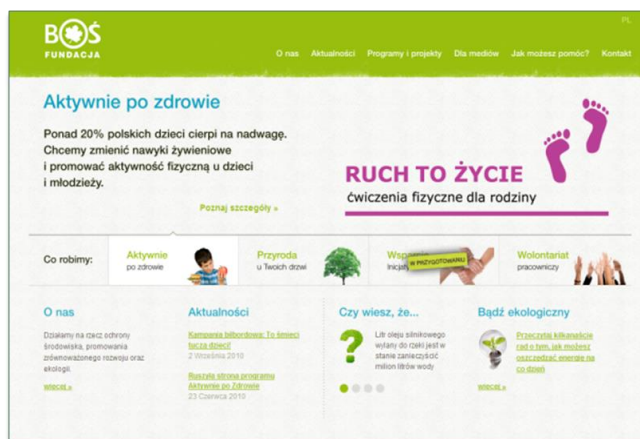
BOŚ FUNDACJA

PL

O nas Aktualności Programy i projekty Dla mediów Jak możesz pomóc? Kontakt

Aktywnie po zdrowie

Ponad 20% polskich dzieci cierpi na nadwagę. Chcemy zmienić nawyki żywieniowe i promować aktywność fizyczną u dzieci i młodzieży.

Poznaj szczegóły »

RUCH TO ŻYCIE

ćwiczenia fizyczne dla rodziny

Co robimy:

Aktywnie po zdrowie

Przyroda u Twoich drzwi

Wsp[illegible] Inicja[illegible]

W PRZYGOTOWANIU

Wolontariat pracowniczy

O nas

Działamy na rzecz ochrony środowiska, promowania zrównoważonego rozwoju oraz ekologii.

więcej »

Aktualności

Kampania bilbordowa: To śmieci tuczą dzieci!
2 Września 2010

Ruszyła strona programu Aktywnie po Zdrowie
23 Czerwca 2010

Czy wiesz, że...

Litr oleju silnikowego wylany do rzeki jest w stanie zanieczyścić milion litrów wody

Bądź ekologiczny

Przeczytaj kilkanaście rad o tym, jak możesz oszczędzać energię na co dzień

więcej »